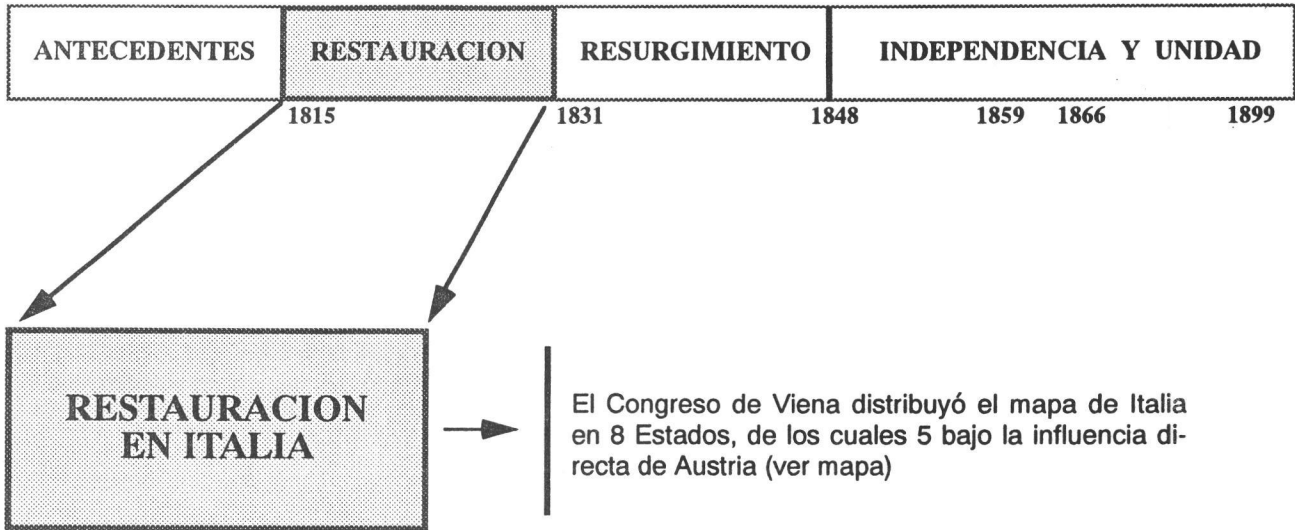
ANTECEDENTES RESTAURACION RESURGIMIENTO INDEPENDENCIA Y UNIDAD

1815 1831 1848 1859 1866 1899

RESTAURACION EN ITALIA

El Congreso de Viena distribuyó el mapa de Italia en 8 Estados, de los cuales 5 bajo la influencia directa de Austria (ver mapa)